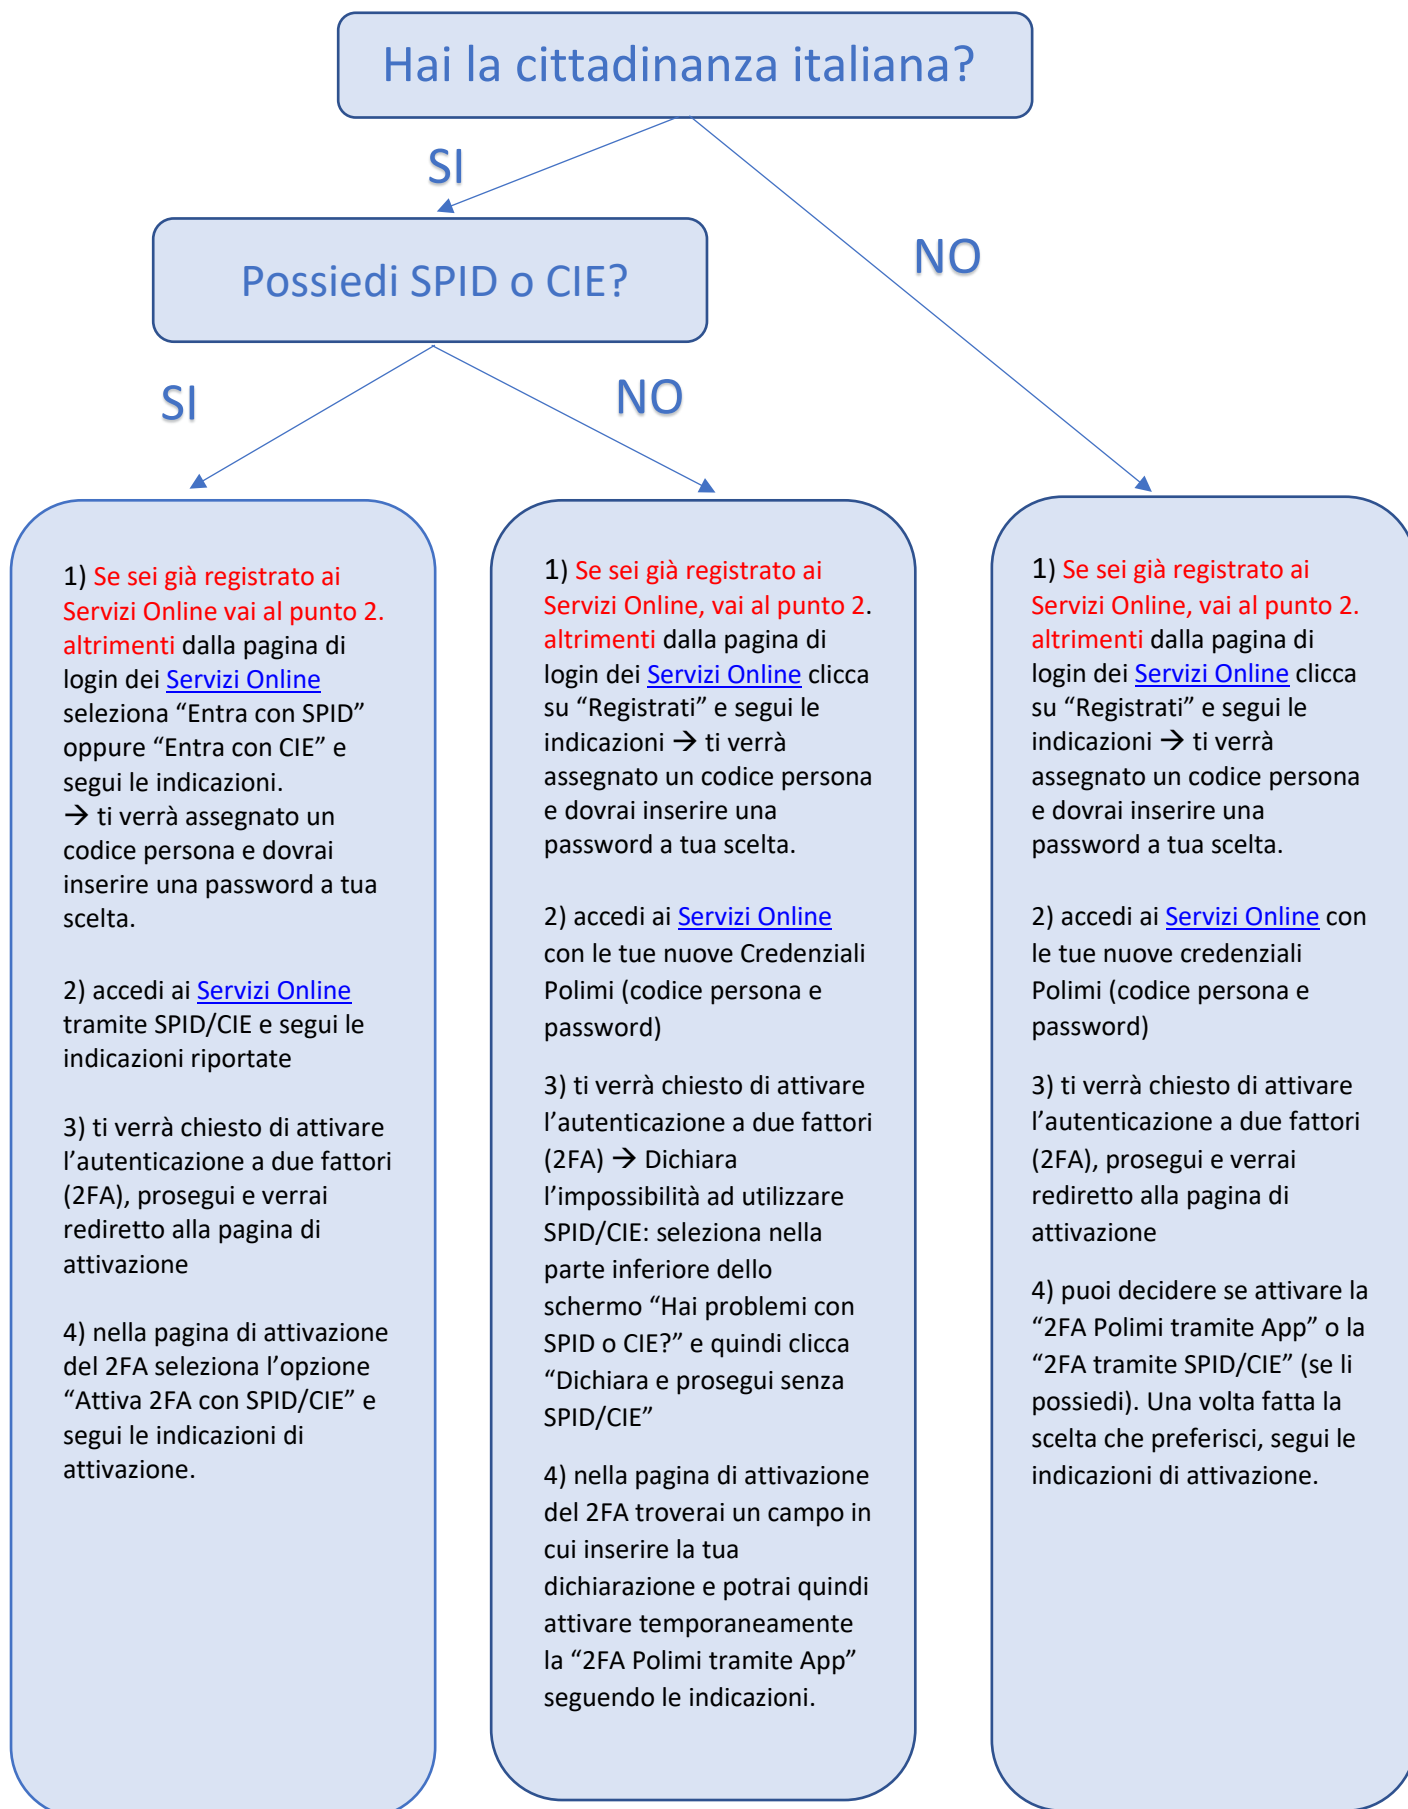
Hai la cittadinanza italiana?

SI

NO

Possiedi SPID o CIE?

SI

NO

1) Se sei già registrato ai Servizi Online vai al punto 2. altrimenti dalla pagina di login dei Servizi Online seleziona “Entra con SPID” oppure “Entra con CIE” e segui le indicazioni.
→ ti verrà assegnato un codice persona e dovrai inserire una password a tua scelta.

2) accedi ai Servizi Online tramite SPID/CIE e segui le indicazioni riportate

3) ti verrà chiesto di attivare l’autenticazione a due fattori (2FA), prosegui e verrai rediretto alla pagina di attivazione

4) nella pagina di attivazione del 2FA seleziona l’opzione “Attiva 2FA con SPID/CIE” e segui le indicazioni di attivazione.

1) Se sei già registrato ai Servizi Online, vai al punto 2. altrimenti dalla pagina di login dei Servizi Online clicca su “Registrati” e segui le indicazioni → ti verrà assegnato un codice persona e dovrai inserire una password a tua scelta.

2) accedi ai Servizi Online con le tue nuove Credenziali Polimi (codice persona e password)

3) ti verrà chiesto di attivare l’autenticazione a due fattori (2FA) → Dichiara l’impossibilità ad utilizzare SPID/CIE: seleziona nella parte inferiore dello schermo “Hai problemi con SPID o CIE?” e quindi clicca “Dichiara e prosegui senza SPID/CIE”

4) nella pagina di attivazione del 2FA troverai un campo in cui inserire la tua dichiarazione e potrai quindi attivare temporaneamente la “2FA Polimi tramite App” seguendo le indicazioni.

1) Se sei già registrato ai Servizi Online, vai al punto 2. altrimenti dalla pagina di login dei Servizi Online clicca su “Registrati” e segui le indicazioni → ti verrà assegnato un codice persona e dovrai inserire una password a tua scelta.

2) accedi ai Servizi Online con le tue nuove credenziali Polimi (codice persona e password)

3) ti verrà chiesto di attivare l’autenticazione a due fattori (2FA), prosegui e verrai rediretto alla pagina di attivazione

4) puoi decidere se attivare la “2FA Polimi tramite App” o la “2FA tramite SPID/CIE” (se li possiedi). Una volta fatta la scelta che preferisci, segui le indicazioni di attivazione.